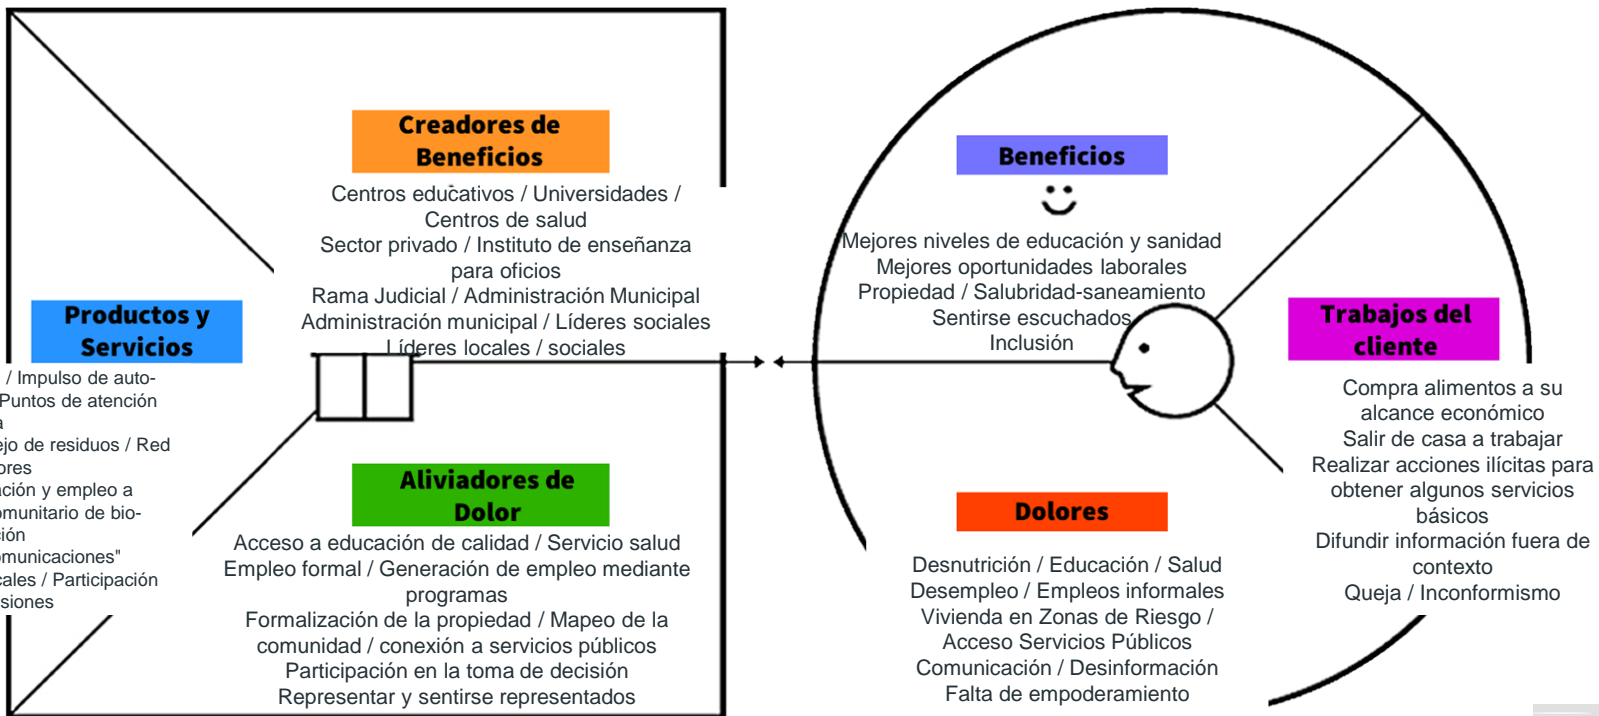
Creadores de Beneficios

Centros educativos / Universidades / Centros de salud
Sector privado / Instituto de enseñanza para oficios
Rama Judicial / Administración Municipal
Administración municipal / Líderes sociales
Líderes locales / sociales

Productos y Servicios

/ Impulso de auto-
Puntos de atención
a
ejo de residuos / Red
ores
ción y empleo a
omunitario de bio-
ión
omunicaciones"
cales / Participación
siones

Aliviadores de Dolor

Acceso a educación de calidad / Servicio salud
Empleo formal / Generación de empleo mediante programas
Formalización de la propiedad / Mapeo de la comunidad / conexión a servicios públicos
Participación en la toma de decisión
Representar y sentirse representados

Beneficios

Mejores niveles de educación y sanidad
Mejores oportunidades laborales
Propiedad / Salubridad-saneamiento
Sentirse escuchados
Inclusión

Trabajos del cliente

Compra alimentos a su alcance económico
Salir de casa a trabajar
Realizar acciones ilícitas para obtener algunos servicios básicos
Difundir información fuera de contexto
Queja / Inconformismo

Dolores

Desnutrición / Educación / Salud
Desempleo / Empleos informales
Vivienda en Zonas de Riesgo / Acceso Servicios Públicos
Comunicación / Desinformación
Falta de empoderamiento